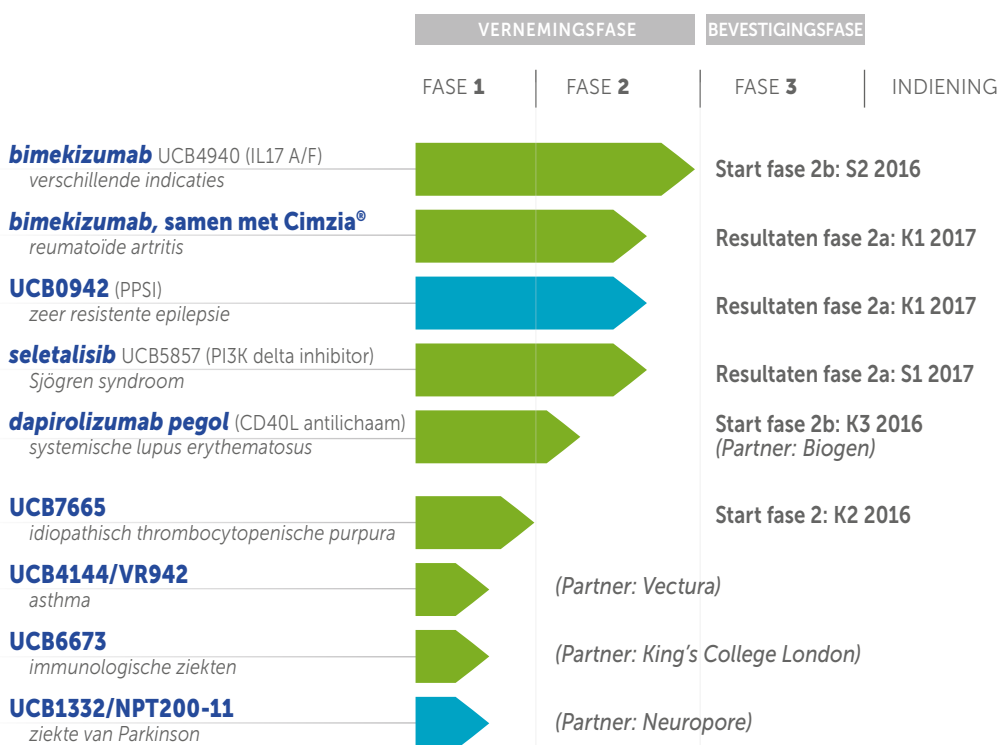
VERNEMINGSFASE BEVESTIGINGSFASE

FASE 1 | FASE 2 | FASE 3 | INDIENING

bimekizumab UCB4940 (IL17 A/F)
verschillende indicaties
Start fase 2b: S2 2016

bimekizumab, samen met Cimzia®
reumatoïde artritis
Resultaten fase 2a: K1 2017

UCB0942 (PPSI)
zeer resistente epilepsie
Resultaten fase 2a: K1 2017

seletalisib UCB5857 (PI3K delta inhibitor)
Sjögren syndroom
Resultaten fase 2a: S1 2017

dapirolizumab pegol (CD40L antilichaam)
systemische lupus erythematosus
Start fase 2b: K3 2016
(Partner: Biogen)

UCB7665
idiopathisch thrombocytopenische purpura
Start fase 2: K2 2016

UCB4144/VR942
asthma
(Partner: Vectura)

UCB6673
immunologische ziekten
(Partner: King's College London)

UCB1332/NPT200-11
ziekte van Parkinson
(Partner: Neuropore)